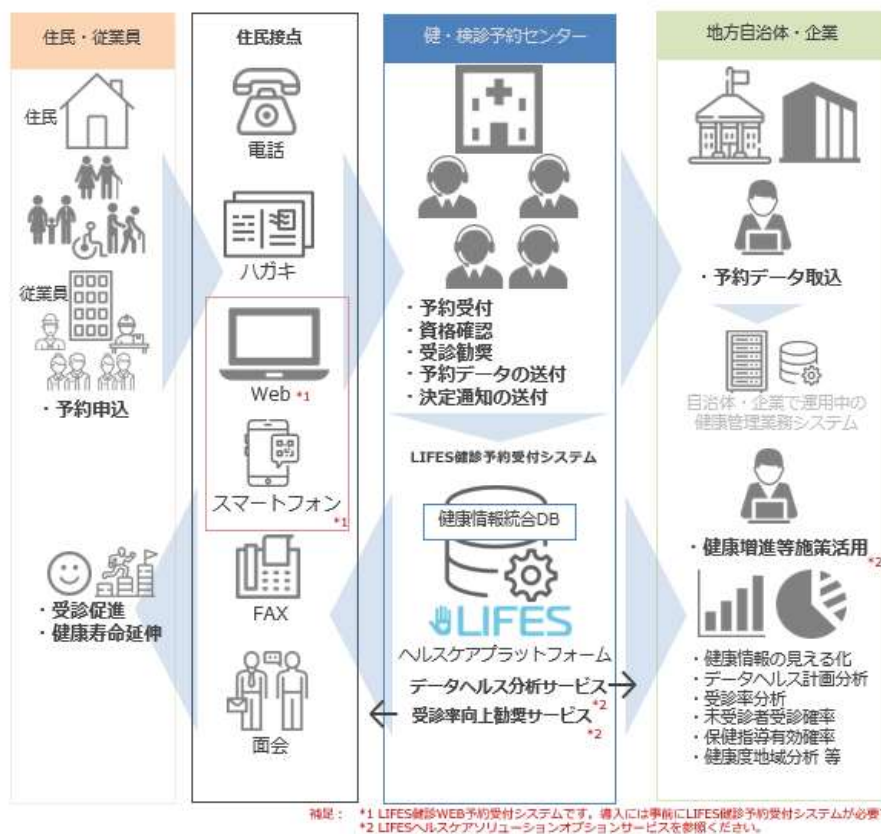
住民・従業員

住民

従業員

・予約申込

・受診促進
・健康寿命延伸

住民接点

電話

ハガキ

Web *1

スマートフォン *1

FAX

面会

健・検診予約センター

・予約受付
・資格確認
・受診勧奨
・予約データの送付
・決定通知の送付

LIFES健診予約受付システム

健康情報統合DB

LIFES

ヘルスケアプラットフォーム

データヘルス分析サービス *2

受診率向上勧奨サービス *2

地方自治体・企業

・予約データ取込

自治体・企業で運用中の健康管理業務システム

・健康増進等施策活用 *2

・健康情報の見える化
・データヘルス計画分析
・受診率分析
・未受診者受診確率
・保健指導有効確率
・健康度地域分析 等

補足： *1 LIFES健診WEB予約受付システムです。導入には事前にLIFES健診予約受付システムが必要
*2 LIFESヘルスケアソリューションオプションサービスを参照ください。